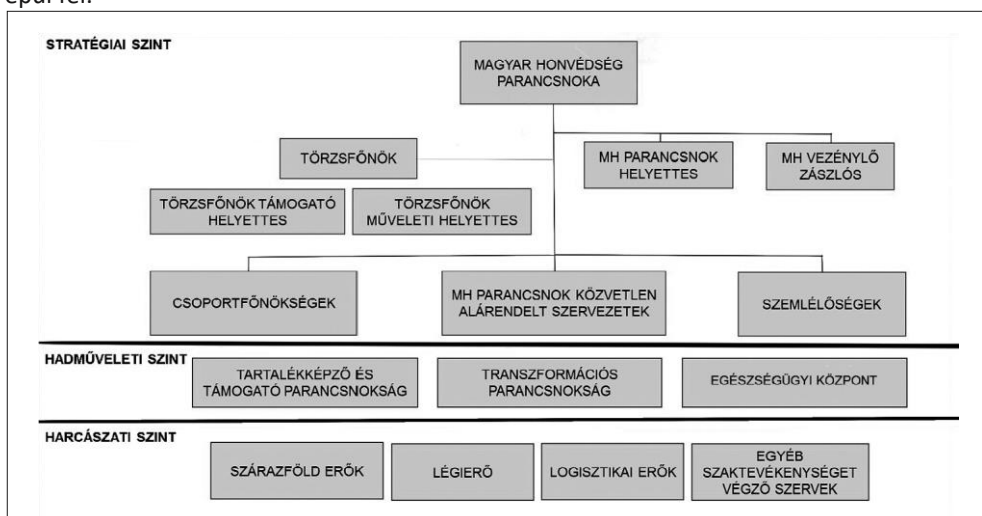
épül fel.

STRATÉGIAI SZINT

MAGYAR HONVÉDSÉG PARANCSNOKA

TÖRZSFŐNÖK

MH PARANCSNOK HELYETTES

MH VEZÉNYLŐ ZÁSZLÓS

TÖRZSFŐNÖK TÁMOGATÓ HELYETTES

TÖRZSFŐNÖK MŰVELETI HELYETTES

CSOPORTFŐNÖKSÉGEK

MH PARANCSNOK KÖZVETLEN ALÁRENDELT SZERVEZETEK

SZEMLÉLŐSÉGEK

HADMŰVELETI SZINT

TARTALÉKKÉPZŐ ÉS TÁMOGATÓ PARANCSNOKSÁG

TRANSZFORMÁCIÓS PARANCSNOKSÁG

EGÉSZSÉGÜGYI KÖZPONT

HARCÁSZATI SZINT

SZÁRAZFÖLD ERŐK

LÉGIERŐ

LOGISZTIKAI ERŐK

EGYÉB SZAKTEVÉKENYSÉGET VÉGZŐ SZERVEK